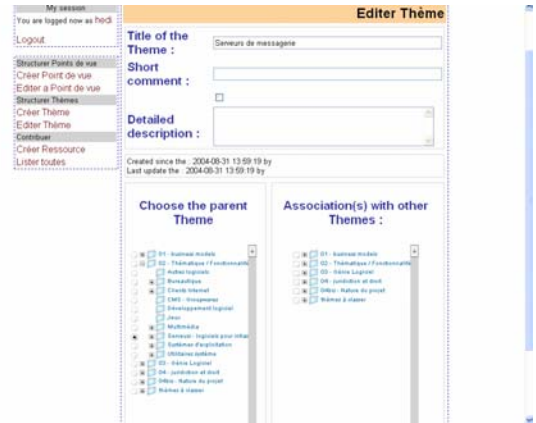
My session
You are logged now as hedi
Logout

Structurer Points de vue
Créer Point de vue
Editer a Point de vue
Structurer Thèmes
Créer Thème
Editer Thème
Contribuer
Créer Ressource
Lister toutes

Editer Thème

Title of the Theme : Serveurs de messagerie

Short comment :

Detailed description :

Created since the : 2004-08-31 13:59:19 by
Last update the : 2004-08-31 13:59:19 by

Choose the parent Theme

01 - business models
02 - Thématique / Fonctionnalité
Autres logiciels
Bureautique
Clients Internet
CMS - Groupware
Développement logiciel
Jeux
Multimédia
Serveur - logiciels pour infra
Systèmes d'exploitation
Utilitaires système
03 - Génie Logiciel
04 - juridiction et droit
04bis - Nature du projet
thèmes à classer

Association(s) with other Themes :

01 - business models
02 - Thématique / Fonctionnalité
03 - Génie Logiciel
04 - juridiction et droit
04bis - Nature du projet
thèmes à classer